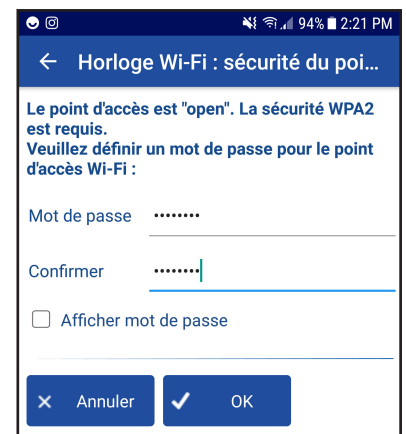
94% 2:21 PM

← Horloge Wi-Fi : sécurité du poi...

Le point d'accès est "open". La sécurité WPA2 est requis.
Veuillez définir un mot de passe pour le point d'accès Wi-Fi :

Mot de passe ••••••••

Confirmer ••••••••

Afficher mot de passe

✕ Annuler

✓ OK